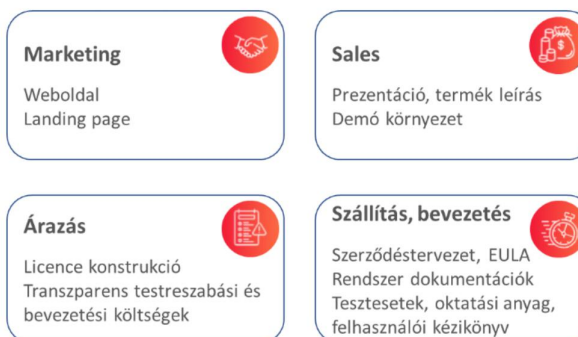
Marketing

Weboldal
Landing page

Sales

Prezentáció, termék leírás
Demó környezet

Árazás

Licence konstrukció
Transzparens testreszabási és bevezetési költségek

Szállítás, bevezetés

Szerződéstervezet, EULA
Rendszer dokumentációk
Tesztesetek, oktatási anyag, felhasználói kézikönyv